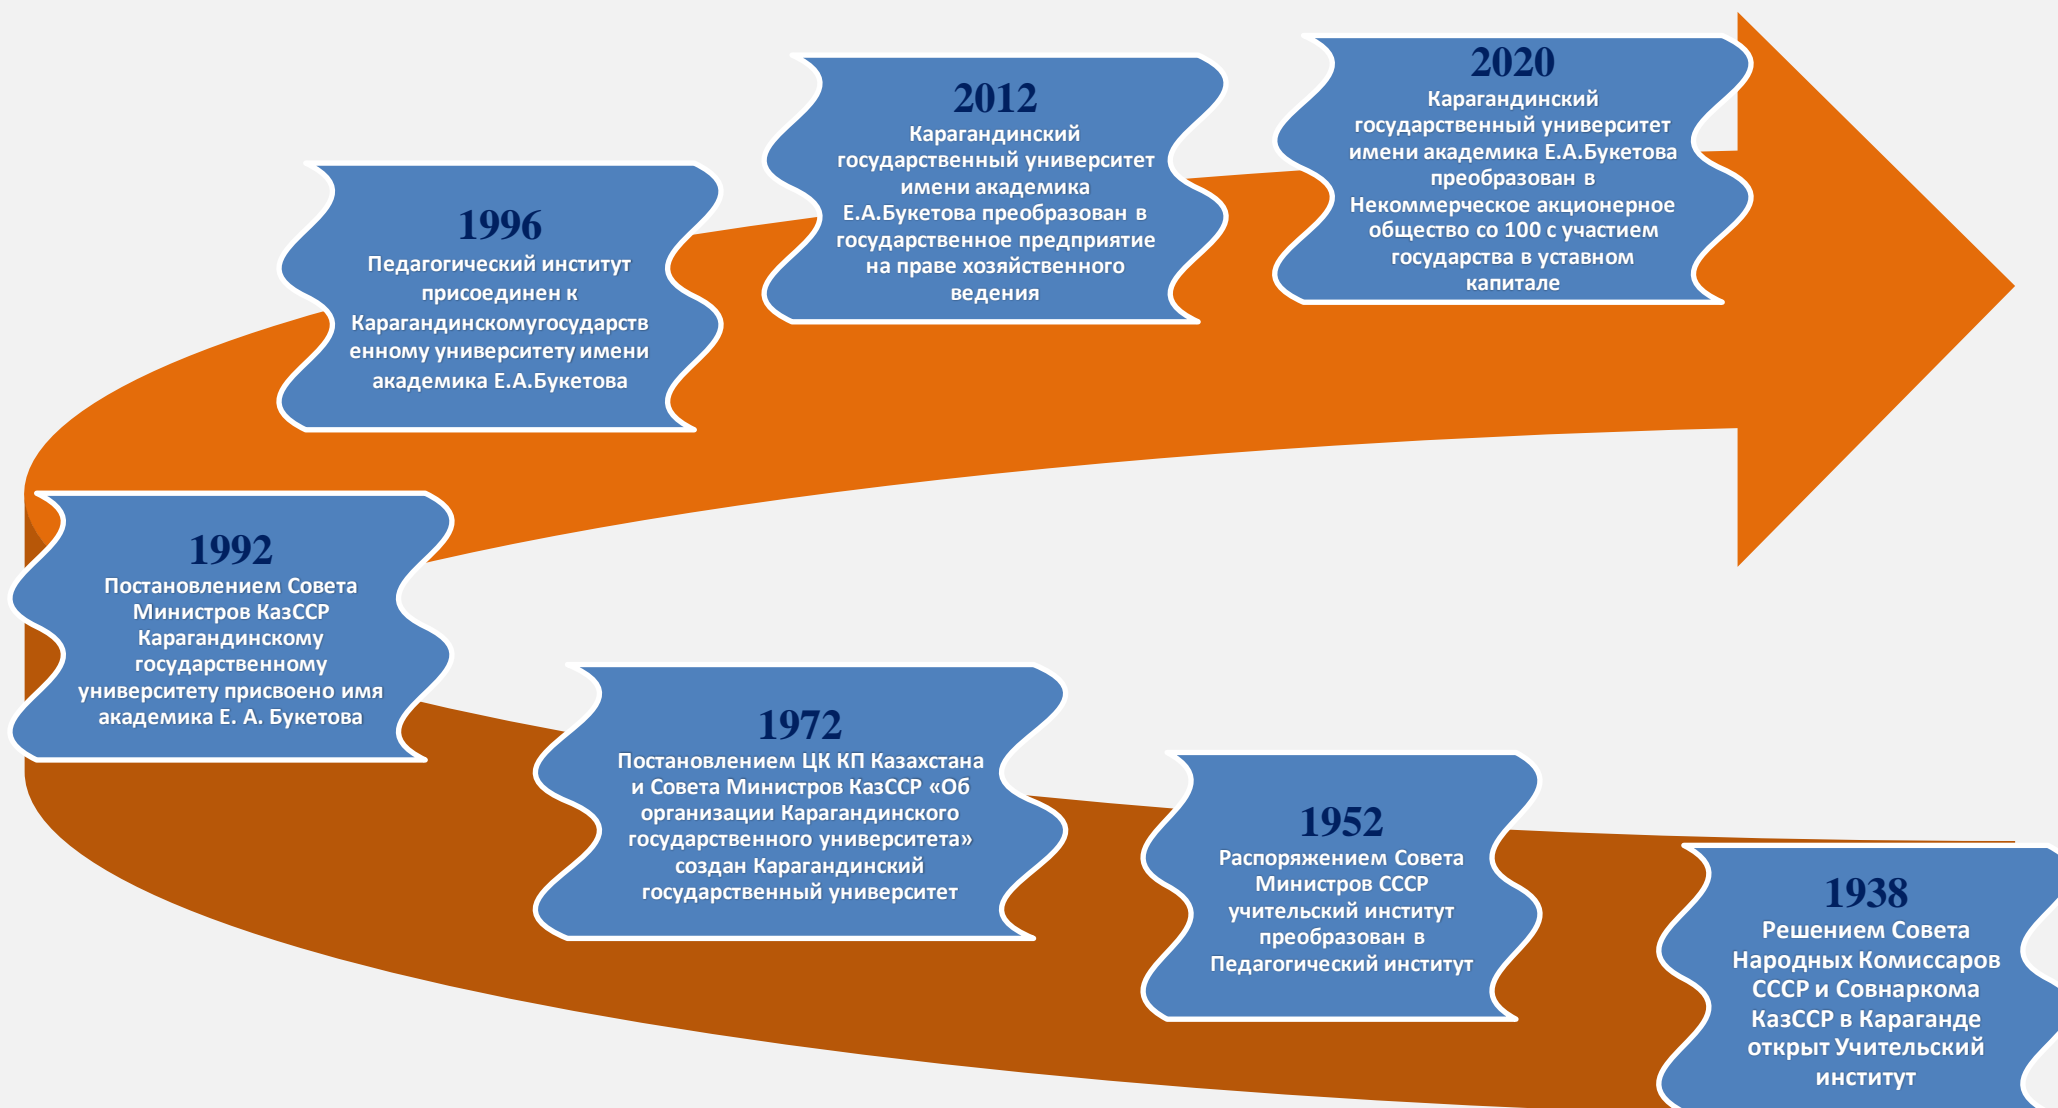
1938
Решением Совета Народных Комиссаров СССР и Совнаркома КазССР в Караганде открыт Учительский институт

1952
Распоряжением Совета Министров СССР учительский институт преобразован в Педагогический институт

1972
Постановлением ЦК КП Казахстана и Совета Министров КазССР «Об организации Карагандинского государственного университета» создан Карагандинский государственный университет

1992
Постановлением Совета Министров КазССР Карагандинскому государственному университету присвоено имя академика Е. А. Букетова

1996
Педагогический институт присоединен к Карагандинскомугосударственному университету имени академика Е.А.Букетова

2012
Карагандинский государственный университет имени академика Е.А.Букетова преобразован в государственное предприятие на праве хозяйственного ведения

2020
Карагандинский государственный университет имени академика Е.А.Букетова преобразован в Некоммерческое акционерное общество со 100 с участием государства в уставном капитале